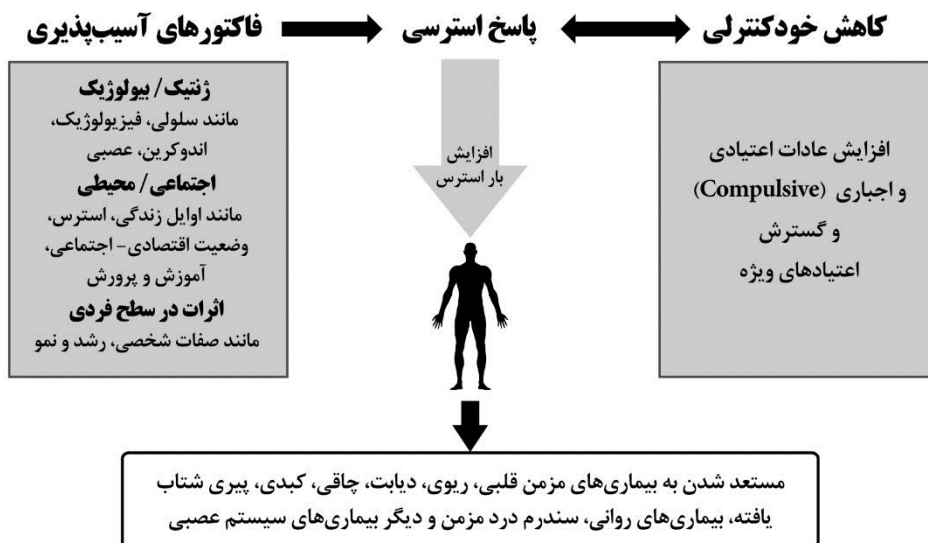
کاهش خودکنترلی ⟷ پاسخ استرسی ⟵ فاکتورهای آسیب‌پذیری

ژنتیک / بیولوژیک
مانند سلولی، فیزیولوژیک، اندوکرین، عصبی
اجتماعی / محیطی
مانند اوایل زندگی، استرس، وضعیت اقتصادی - اجتماعی، آموزش و پرورش
اثرات در سطح فردی
مانند صفات شخصی، رشد و نمو

افزایش بار استرس

افزایش عادات اعتیادی و اجباری (Compulsive) و گسترش اعتیادهای ویژه

مستعد شدن به بیماری‌های مزمن قلبی، ریوی، دیابت، چاقی، کبدی، پیری شتاب یافته، بیماری‌های روانی، سندرم درد مزمن و دیگر بیماری‌های سیستم عصبی